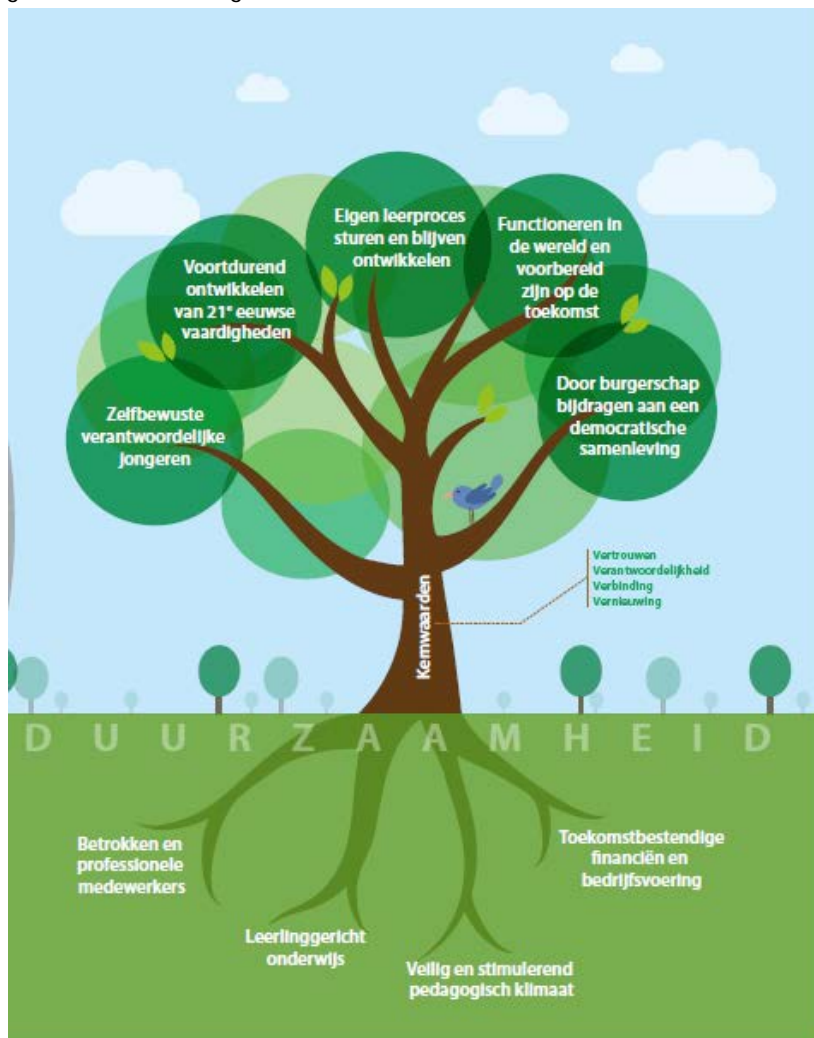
Eigen leerproces sturen en blijven ontwikkelen

Functioneren in de wereld en voorbereid zijn op de toekomst

Voortdurend ontwikkelen van 21$^e$ eeuwse vaardigheden

Door burgerschap bijdragen aan een democratische samenleving

Zelfbewuste verantwoordelijke jongeren

Kernwaarden

Vertrouwen
Verantwoordelijkheid
Verbinding
Vernieuwing

D U U R Z A A M H E I D

Betrokken en professionele medewerkers

Toekomstbestendige financiën en bedrijfsvoering

Leerlinggericht onderwijs

Veilig en stimulerend pedagogisch klimaat